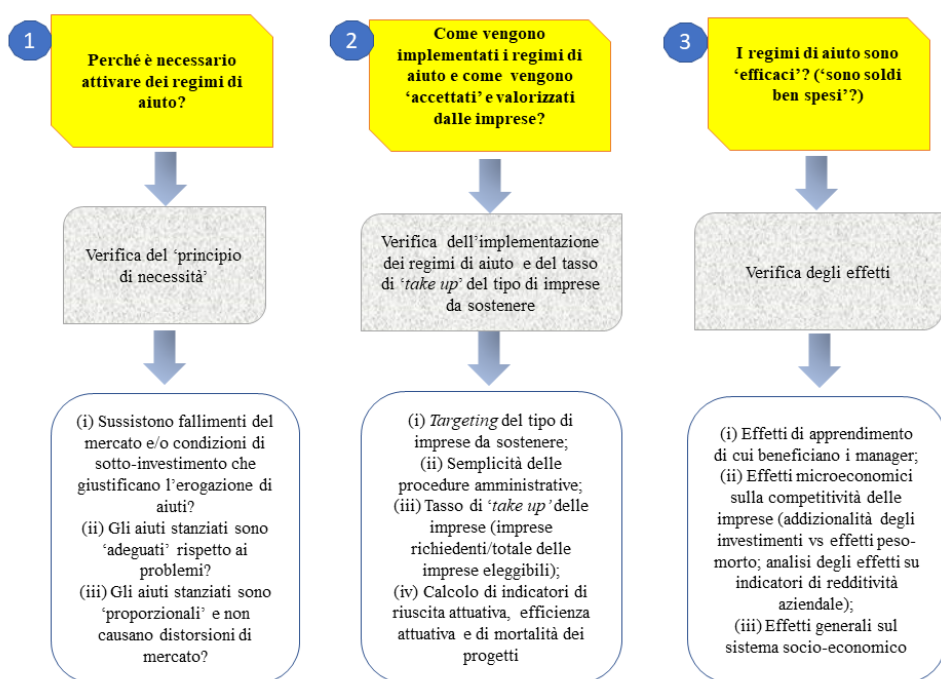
1

Perché è necessario attivare dei regimi di aiuto?

Verifica del 'principio di necessità'

(i) Sussistono fallimenti del mercato e/o condizioni di sotto-investimento che giustificano l'erogazione di aiuti?
(ii) Gli aiuti stanziati sono 'adeguati' rispetto ai problemi?
(iii) Gli aiuti stanziati sono 'proporzionali' e non causano distorsioni di mercato?

2

Come vengono implementati i regimi di aiuto e come vengono 'accettati' e valorizzati dalle imprese?

Verifica dell'implementazione dei regimi di aiuto e del tasso di '*take up*' del tipo di imprese da sostenere

(i) *Targeting* del tipo di imprese da sostenere;
(ii) Semplicità delle procedure amministrative;
(iii) Tasso di '*take up*' delle imprese (imprese richiedenti/totale delle imprese eleggibili);
(iv) Calcolo di indicatori di riuscita attuativa, efficienza attuativa e di mortalità dei progetti

3

I regimi di aiuto sono 'efficaci'? ('sono soldi ben spesi'?)

Verifica degli effetti

(i) Effetti di apprendimento di cui beneficiano i manager;
(ii) Effetti microeconomici sulla competitività delle imprese (addizionalità degli investimenti vs effetti peso-morto; analisi degli effetti su indicatori di redditività aziendale);
(iii) Effetti generali sul sistema socio-economico